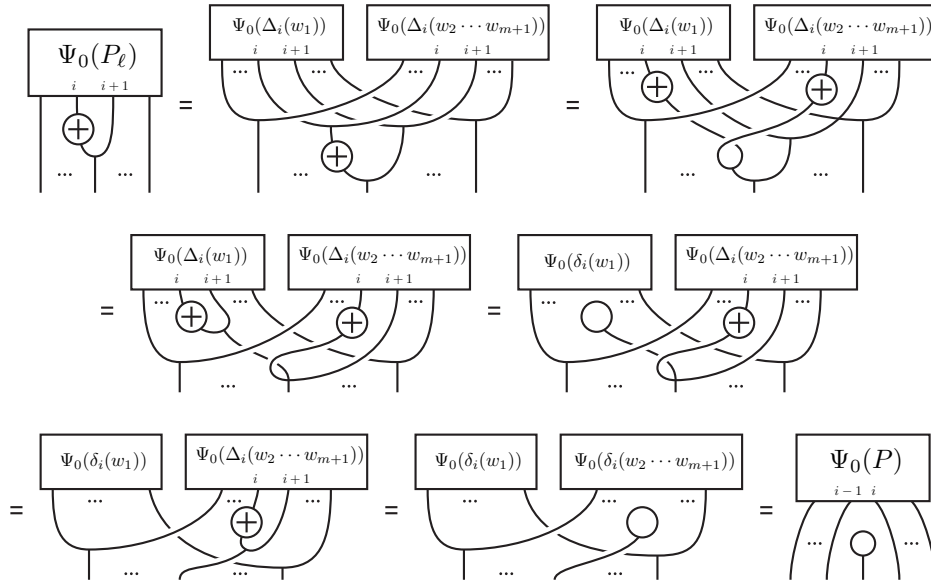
$\Psi_0(P_\ell)$ $i$ $i+1$ ... ... = $\Psi_0(\Delta_i(w_1))$ $i$ $i+1$ $\Psi_0(\Delta_i(w_2\cdots w_{m+1}))$ $i$ $i+1$ ... ... ... ... ... = $\Psi_0(\Delta_i(w_1))$ $i$ $i+1$ $\Psi_0(\Delta_i(w_2\cdots w_{m+1}))$ $i$ $i+1$ ... ... ... ... ... ...

= $\Psi_0(\Delta_i(w_1))$ $i$ $i+1$ $\Psi_0(\Delta_i(w_2\cdots w_{m+1}))$ $i$ $i+1$ ... ... ... ... ... ... = $\Psi_0(\delta_i(w_1))$ $\Psi_0(\Delta_i(w_2\cdots w_{m+1}))$ $i$ $i+1$ ... ... ... ... ... ...

= $\Psi_0(\delta_i(w_1))$ $\Psi_0(\Delta_i(w_2\cdots w_{m+1}))$ $i$ $i+1$ ... ... ... ... = $\Psi_0(\delta_i(w_1))$ $\Psi_0(\delta_i(w_2\cdots w_{m+1}))$ ... ... ... ... = $\Psi_0(P)$ $i-1$ $i$ ... ...